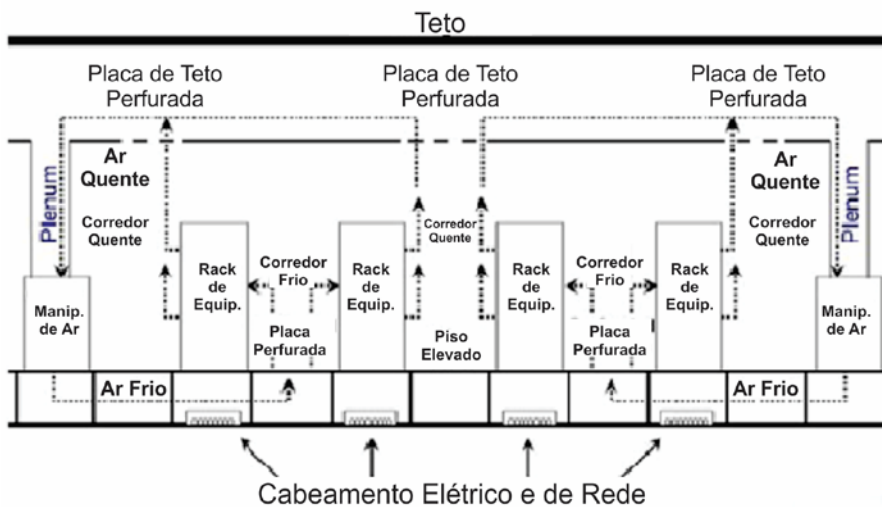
Teto

Placa de Teto Perfurada

Placa de Teto Perfurada

Placa de Teto Perfurada

Plenum

Ar Quente

Corredor Quente

Manip. de Ar

Rack de Equip.

Corredor Frio

Placa Perfurada

Rack de Equip.

Corredor Quente

Piso Elevado

Rack de Equip.

Corredor Frio

Placa Perfurada

Rack de Equip.

Ar Quente

Corredor Quente

Plenum

Manip. de Ar

Ar Frio

Ar Frio

Cabeamento Elétrico e de Rede